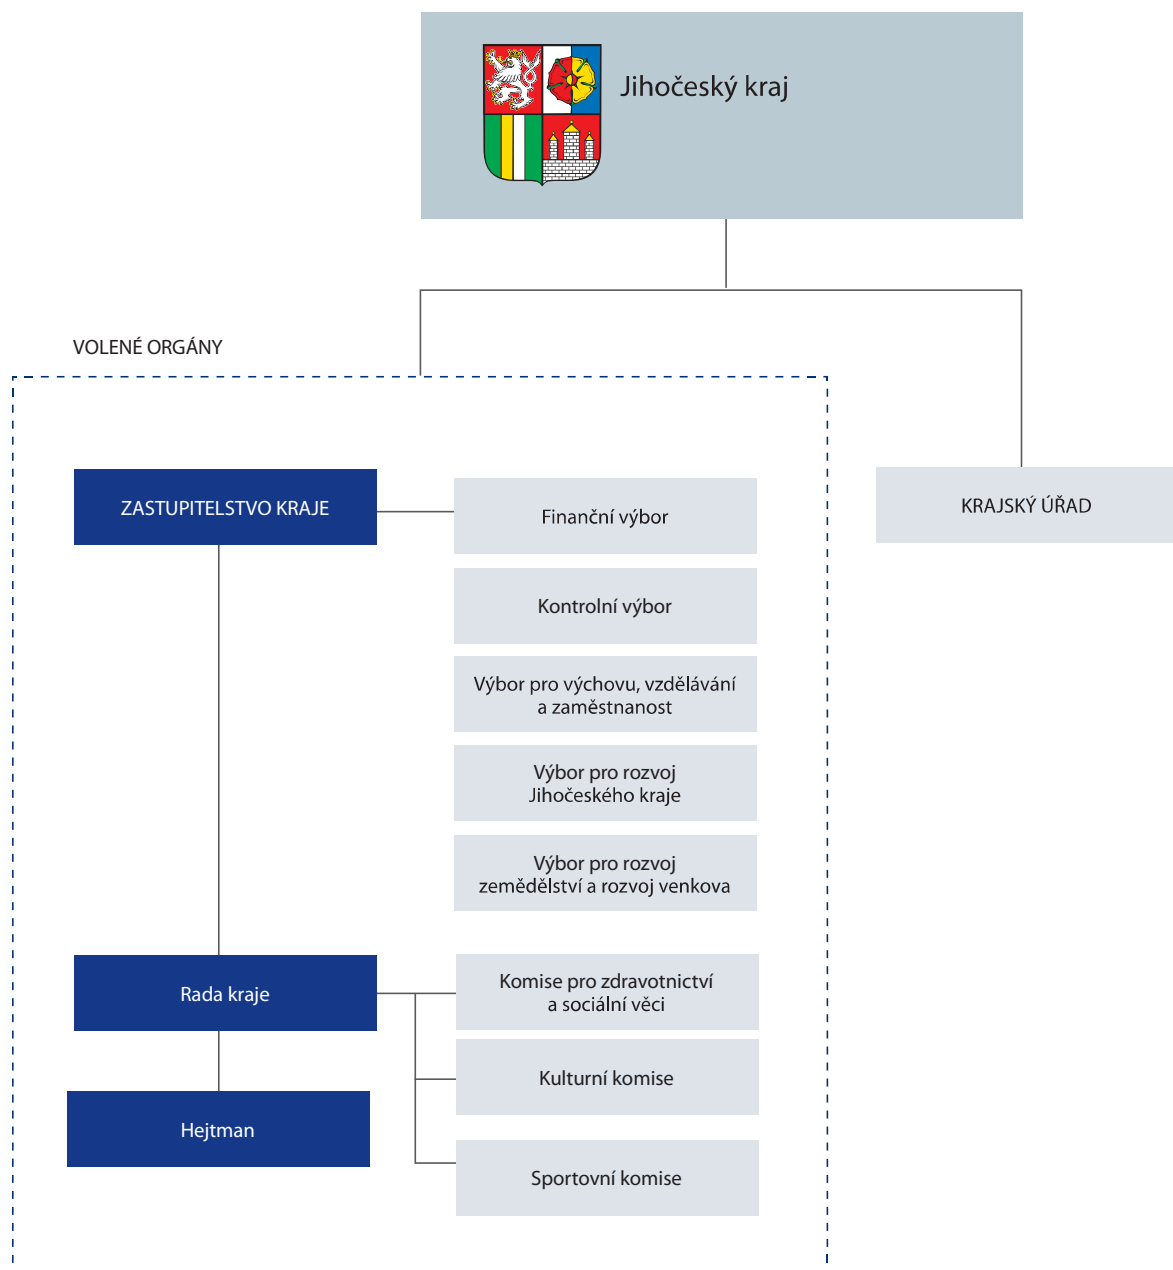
Jihočeský kraj

VOLENÉ ORGÁNY

ZASTUPITELSTVO KRAJE

Finanční výbor

Kontrolní výbor

Výbor pro výchovu, vzdělávání a zaměstnanost

Výbor pro rozvoj Jihočeského kraje

Výbor pro rozvoj zemědělství a rozvoj venkova

Rada kraje

Komise pro zdravotnictví a sociální věci

Kulturní komise

Hejtman

Sportovní komise

KRAJSKÝ ÚŘAD